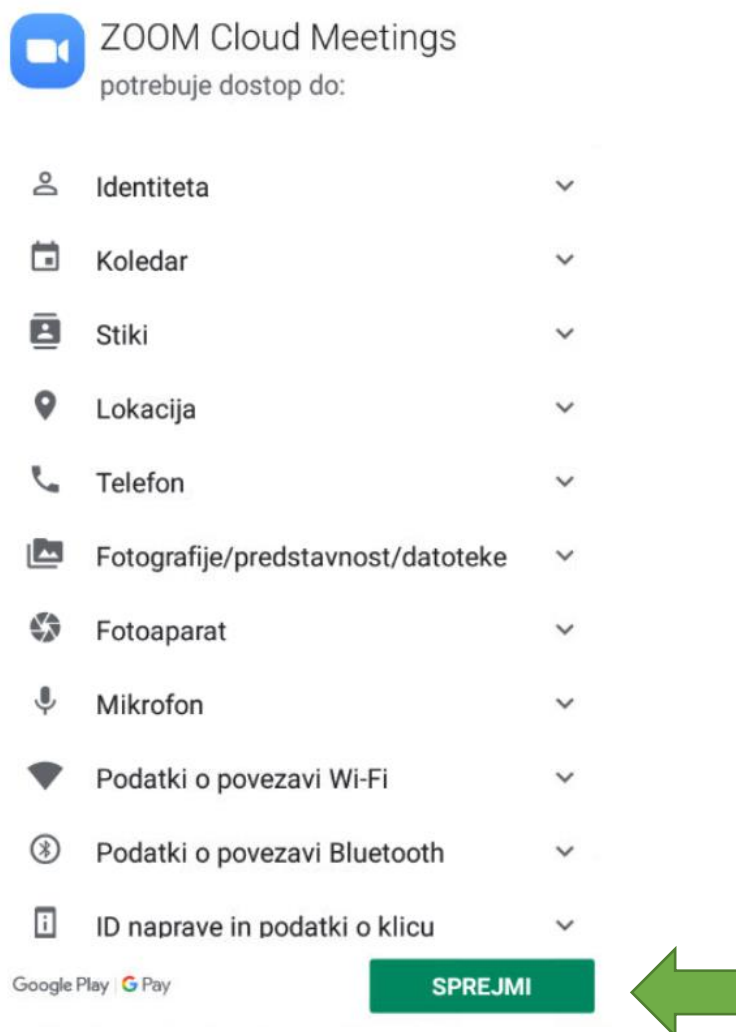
ZOOM Cloud Meetings
potrebuje dostop do:

Identiteta

Koledar

Stiki

Lokacija

Telefon

Fotografije/predstavnost/datoteke

Fotoaparat

Mikrofon

Podatki o povezavi Wi-Fi

Podatki o povezavi Bluetooth

ID naprave in podatki o klicu

Google Play | G Pay

SPREJMI